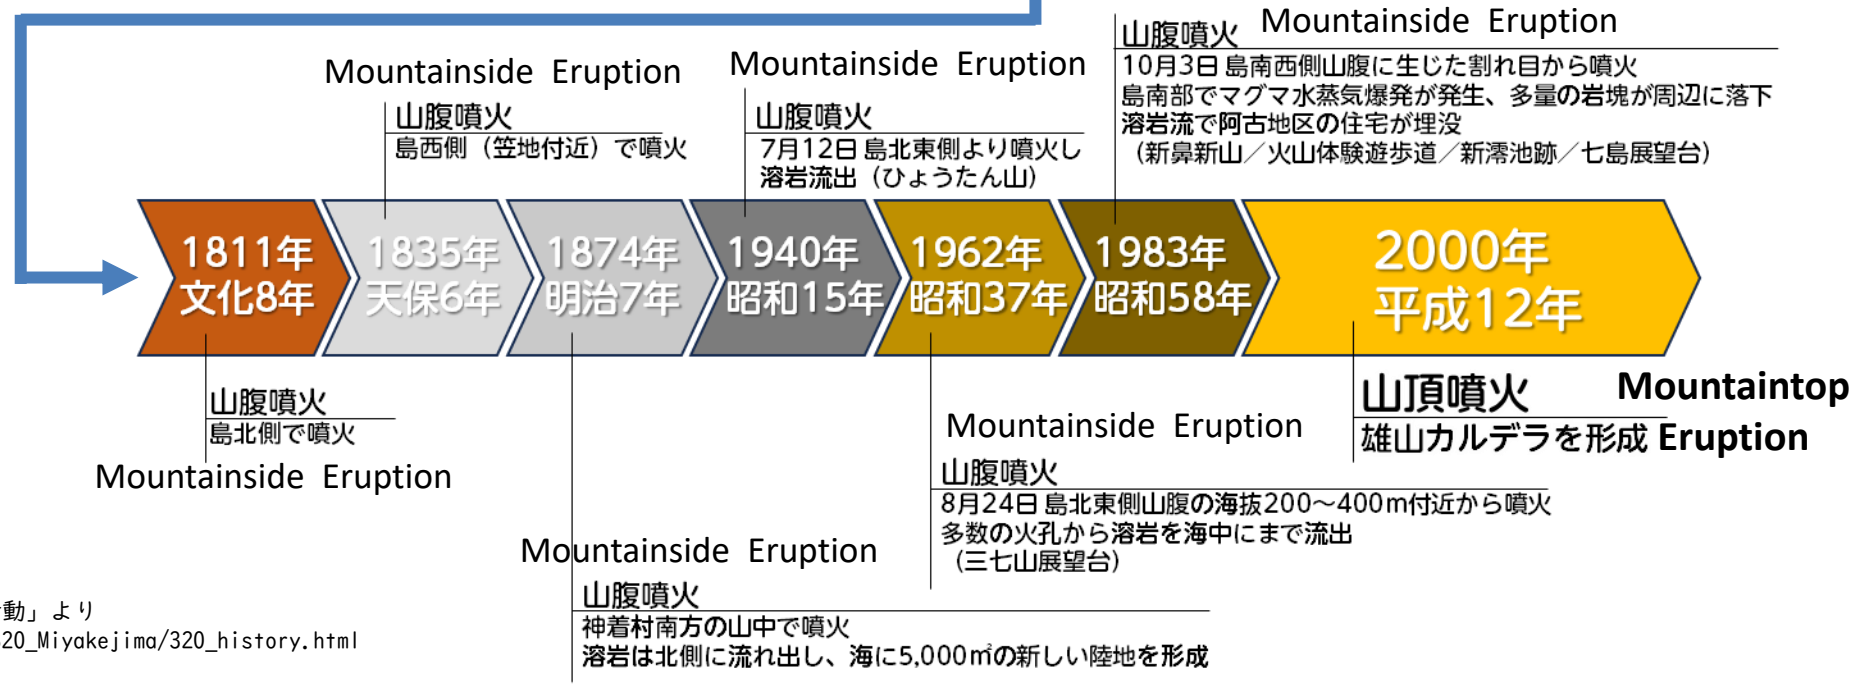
Mountainside Eruption
山腹噴火
島西側（笠地付近）で噴火

Mountainside Eruption
山腹噴火
7月12日 島北東側より噴火し
溶岩流出（ひょうたん山）

山腹噴火 Mountainside Eruption
10月3日 島南西側山腹に生じた割れ目から噴火
島南部でマグマ水蒸気爆発が発生、多量の岩塊が周辺に落下
溶岩流で阿古地区の住宅が埋没
（新鼻新山／火山体験遊歩道／新澪池跡／七島展望台）

1811年 文化8年
1835年 天保6年
1874年 明治7年
1940年 昭和15年
1962年 昭和37年
1983年 昭和58年
2000年 平成12年

山腹噴火
島北側で噴火
Mountainside Eruption

Mountainside Eruption
山腹噴火
8月24日 島北東側山腹の海抜200～400m付近から噴火
多数の火孔から溶岩を海中にまで流出
（三七山展望台）

山頂噴火 Mountaintop
雄山カルデラを形成 Eruption

Mountainside Eruption
山腹噴火
神着村南方の山中で噴火
溶岩は北側に流れ出し、海に5,000㎡の新しい陸地を形成

動」より
20_Miyakejima/320_history.html